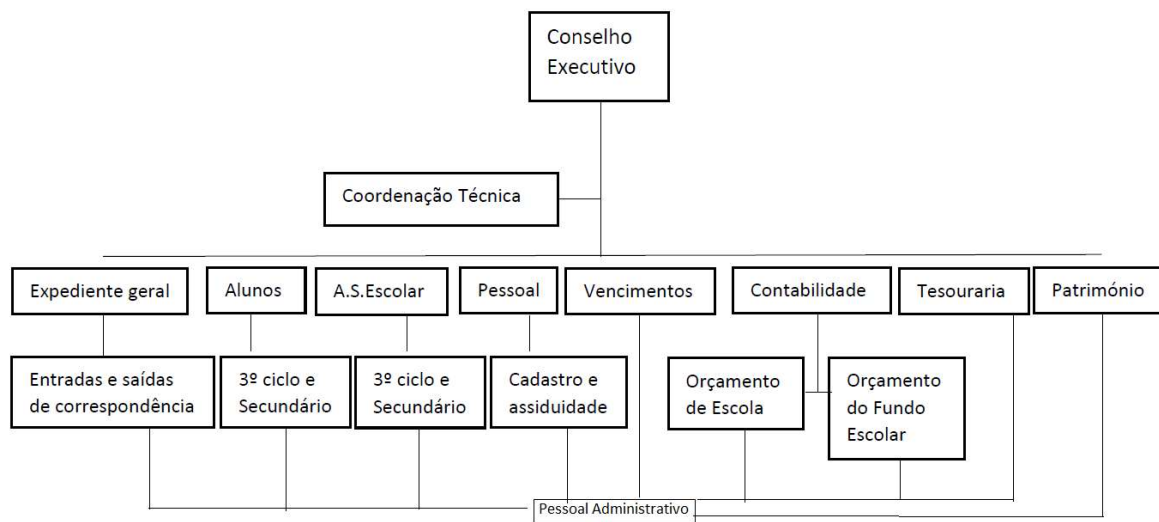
Conselho Executivo

Coordenação Técnica

Expediente geral

Alunos

A.S.Escolar

Pessoal

Vencimentos

Contabilidade

Tesouraria

Património

Entradas e saídas de correspondência

3º ciclo e Secundário

3º ciclo e Secundário

Cadastro e assiduidade

Orçamento de Escola

Orçamento do Fundo Escolar

Pessoal Administrativo